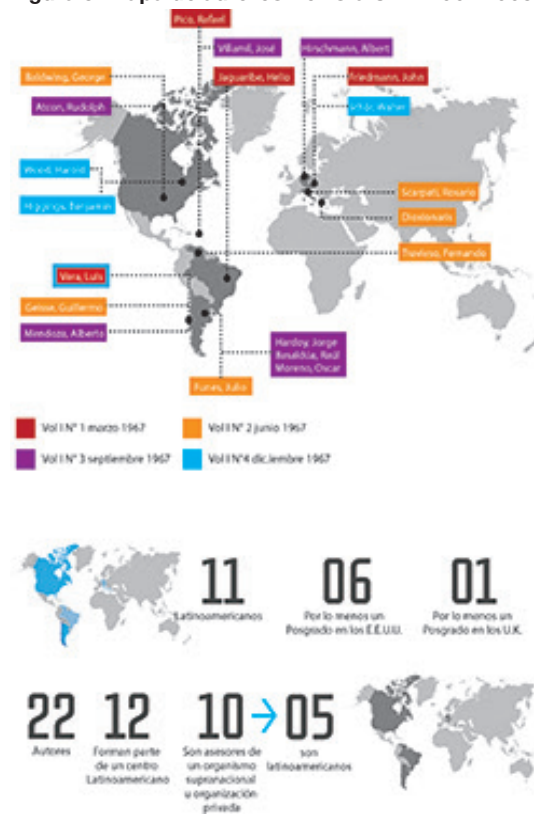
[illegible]

Picó, Rafael

Villamil, José

Hirschmann, Albert

Baldwing, George

Jaguaribe, Helio

Friedmann, John

Atcon, Rudolph

Schär, Walter

Wood, Harold

Higgings, Benjamin

Scarpati, Rosario

Doxiconais

Thelveso, Fernando

Vera, Luis

Geisse, Guillermo

Mendiozo, Alberto

Hardoy, Jorge
Besaldúa, Raúl
Moreno, Oscar

Funes, Julio

Vol I N° 1 marzo 1967

Vol I N° 2 junio 1967

Vol I N° 3 septiembre 1967

Vol I N°4 diciembre 1967

11
Latinoamericanos

06
Por lo menos un Posgrado en los E.E.U.U.

01
Por lo menos un Posgrado en los U.K.

22
Autores

12
Forman parte de un centro Latinoamericano

10
Son asesores de un organismo supranacional u organización privada

→

05
son latinoamericanos